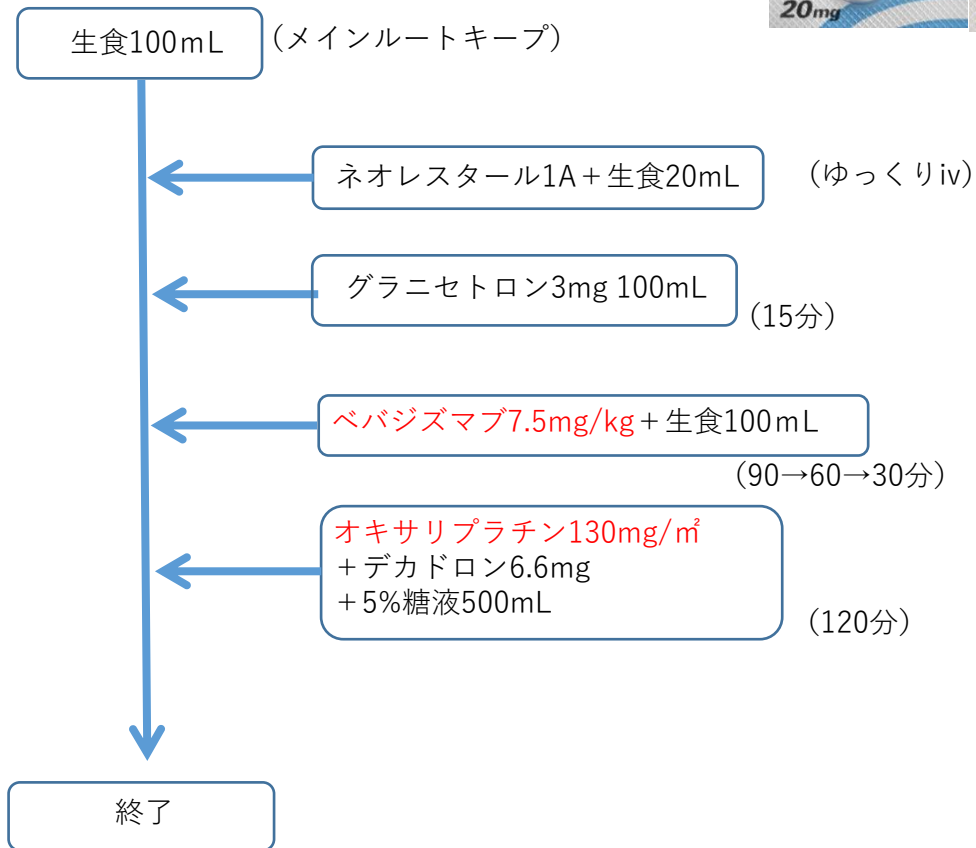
20mg

生食100ｍL （メインルートキープ）

ネオレスタール1A＋生食20mL （ゆっくりiv）

グラニセトロン3mg 100mL （15分）

ベバシズマブ7.5mg/kg＋生食100ｍL （90→60→30分）

オキサリプラチン130mg/㎡
＋デカドロン6.6mg
＋5%糖液500mL （120分）

終了